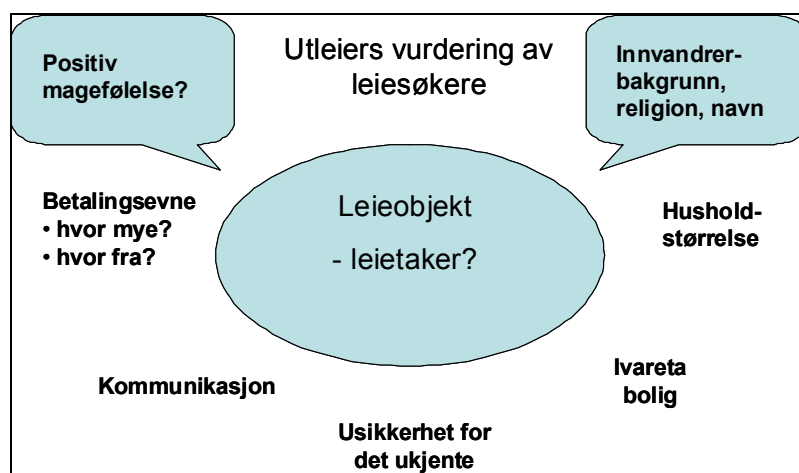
Positiv magefølelse?

Utleiers vurdering av leiesøkere

Innvandrer-bakgrunn, religion, navn

Betalingsevne
• hvor mye?
• hvor fra?

Leieobjekt
- leietaker?

Husholdstørrelse

Kommunikasjon

Ivareta bolig

Usikkerhet for det ukjente